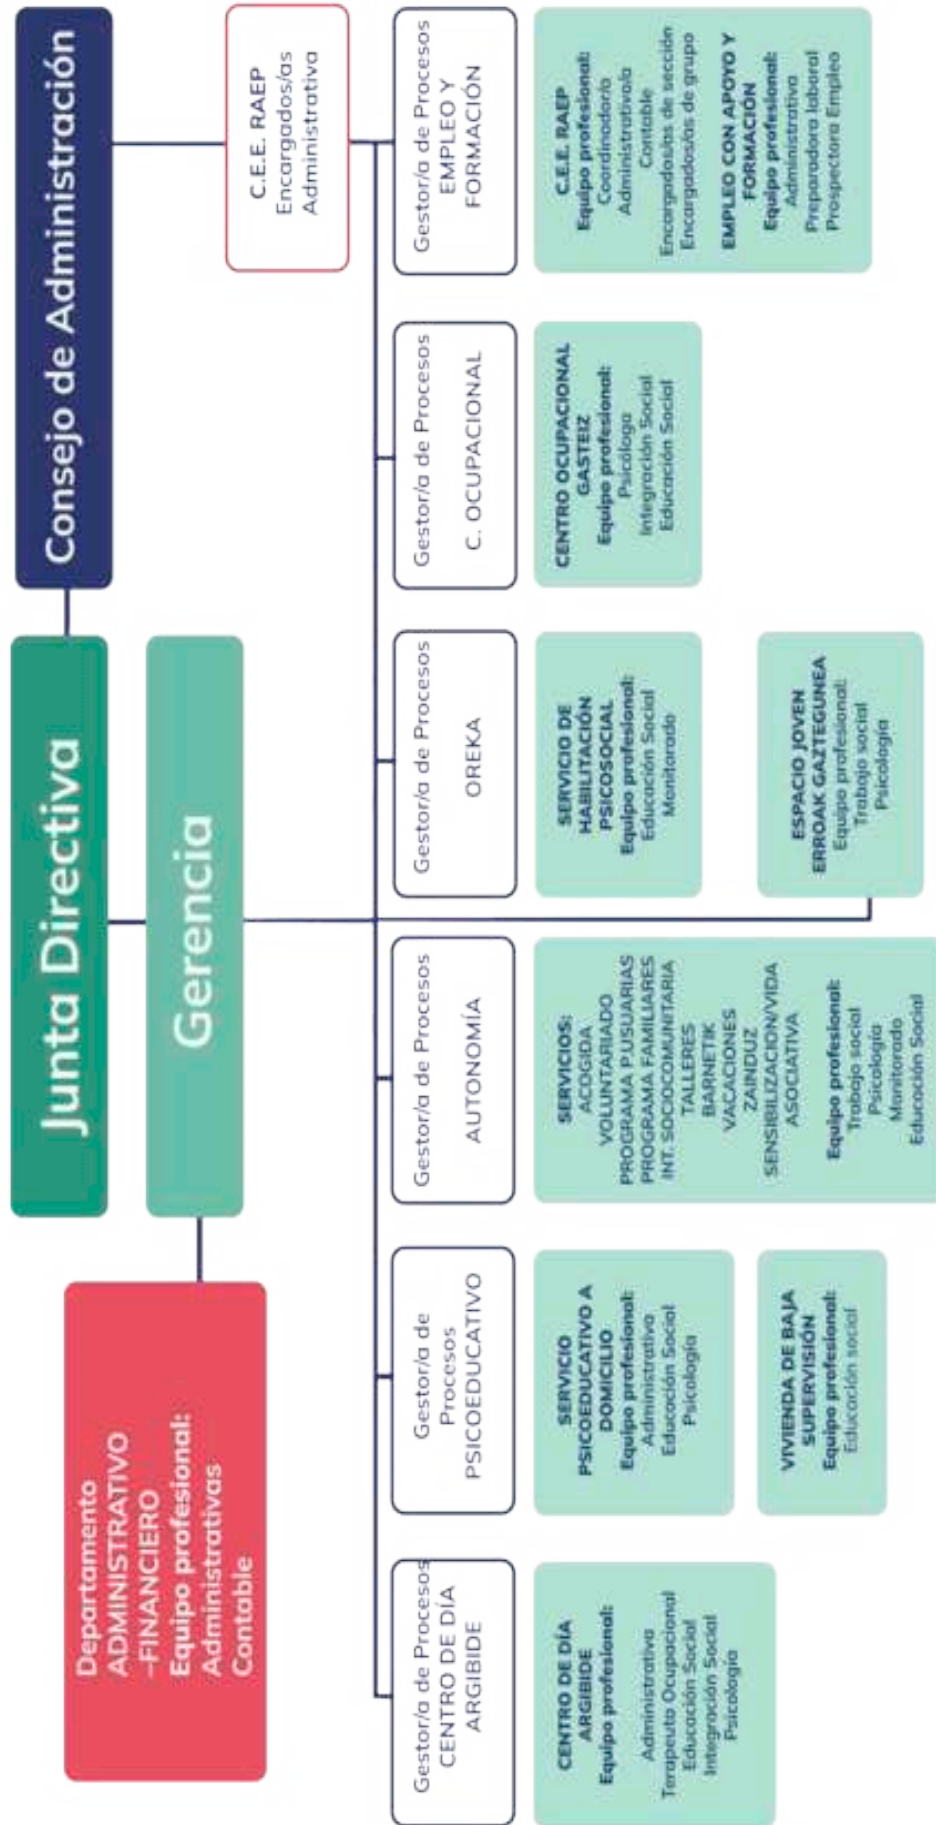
Consejo de Administración

C.E.E. RAEP
Encargados/as
Administrativa

Junta Directiva

Gerencia

Departamento
ADMINISTRATIVO
–FINANCIERO
Equipo profesional:
Administrativas
Contable

Gestor/a de Procesos
EMPLEO Y
FORMACIÓN

C.E.E. RAEP
Equipo profesional:
Coordinador/a
Administrativo/a
Contable
Encargados/as de sección
Encargados/as de grupo

EMPLEO CON APOYO Y
FORMACIÓN
Equipo profesional:
Administrativa
Preparadora laboral
Prospectora Empleo

Gestor/a de Procesos
C. OCUPACIONAL

CENTRO OCUPACIONAL
GASTEIZ
Equipo profesional:
Psicóloga
Integración Social
Educación Social

Gestor/a de Procesos
OREKA

SERVICIO DE
HABILITACIÓN
PSICOSOCIAL
Equipo profesional:
Educación Social
Monitorado

ESPACIO JOVEN
ERROAK GAZTEGUNEA
Equipo profesional:
Trabajo social
Psicología

Gestor/a de Procesos
AUTONOMÍA

SERVICIOS:
ACOGIDA
VOLUNTARIADO
PROGRAMA P.USUARIAS
PROGRAMA FAMILIARES
INT. SOCIOCOMUNITARIA
TALLERES
BARNETIK
VACACIONES
ZAINDUZ
SENSIBILIZACION/VIDA
ASOCIATIVA

Equipo profesional:
Trabajo social
Psicología
Monitorado
Educación Social

Gestor/a de
Procesos
PSICOEDUCATIVO

SERVICIO
PSICOEDUCATIVO A
DOMICILIO
Equipo profesional:
Administrativa
Educación Social
Psicología

VIVIENDA DE BAJA
SUPERVISIÓN
Equipo profesional:
Educación social

Gestor/a de Procesos
CENTRO DE DÍA
ARGIBIDE

CENTRO DE DÍA
ARGIBIDE
Equipo profesional:
Administrativa
Terapeuta Ocupacional
Educación Social
Integración Social
Psicología